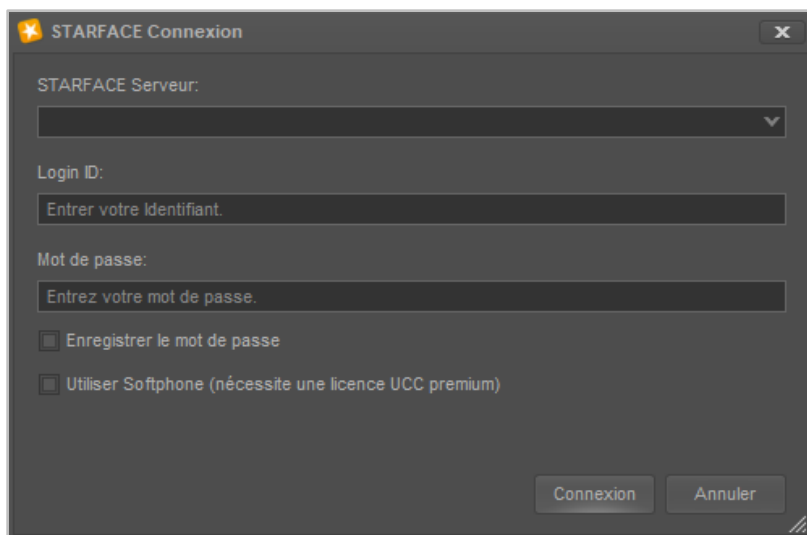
STARFACE Connexion

STARFACE Serveur:

Login ID:

Entrer votre Identifiant.

Mot de passe:

Entrez votre mot de passe.

Enregistrer le mot de passe

Utiliser Softphone (nécessite une licence UCC premium)

Connexion

Annuler